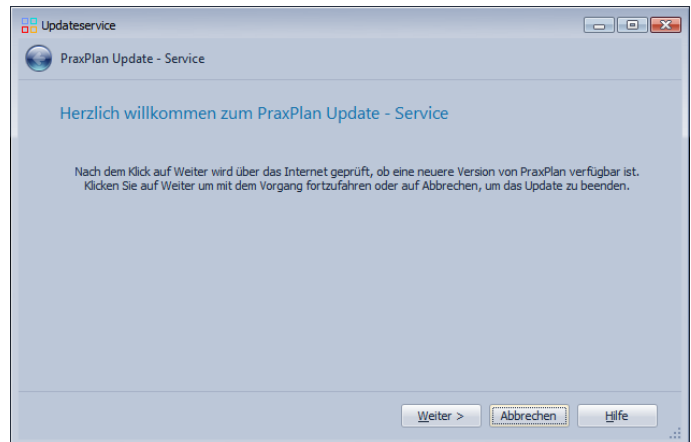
Updateservice

PraxPlan Update - Service

Herzlich willkommen zum PraxPlan Update - Service

Nach dem Klick auf Weiter wird über das Internet geprüft, ob eine neuere Version von PraxPlan verfügbar ist. Klicken Sie auf Weiter um mit dem Vorgang fortzufahren oder auf Abbrechen, um das Update zu beenden.

Weiter >
Abbrechen
Hilfe